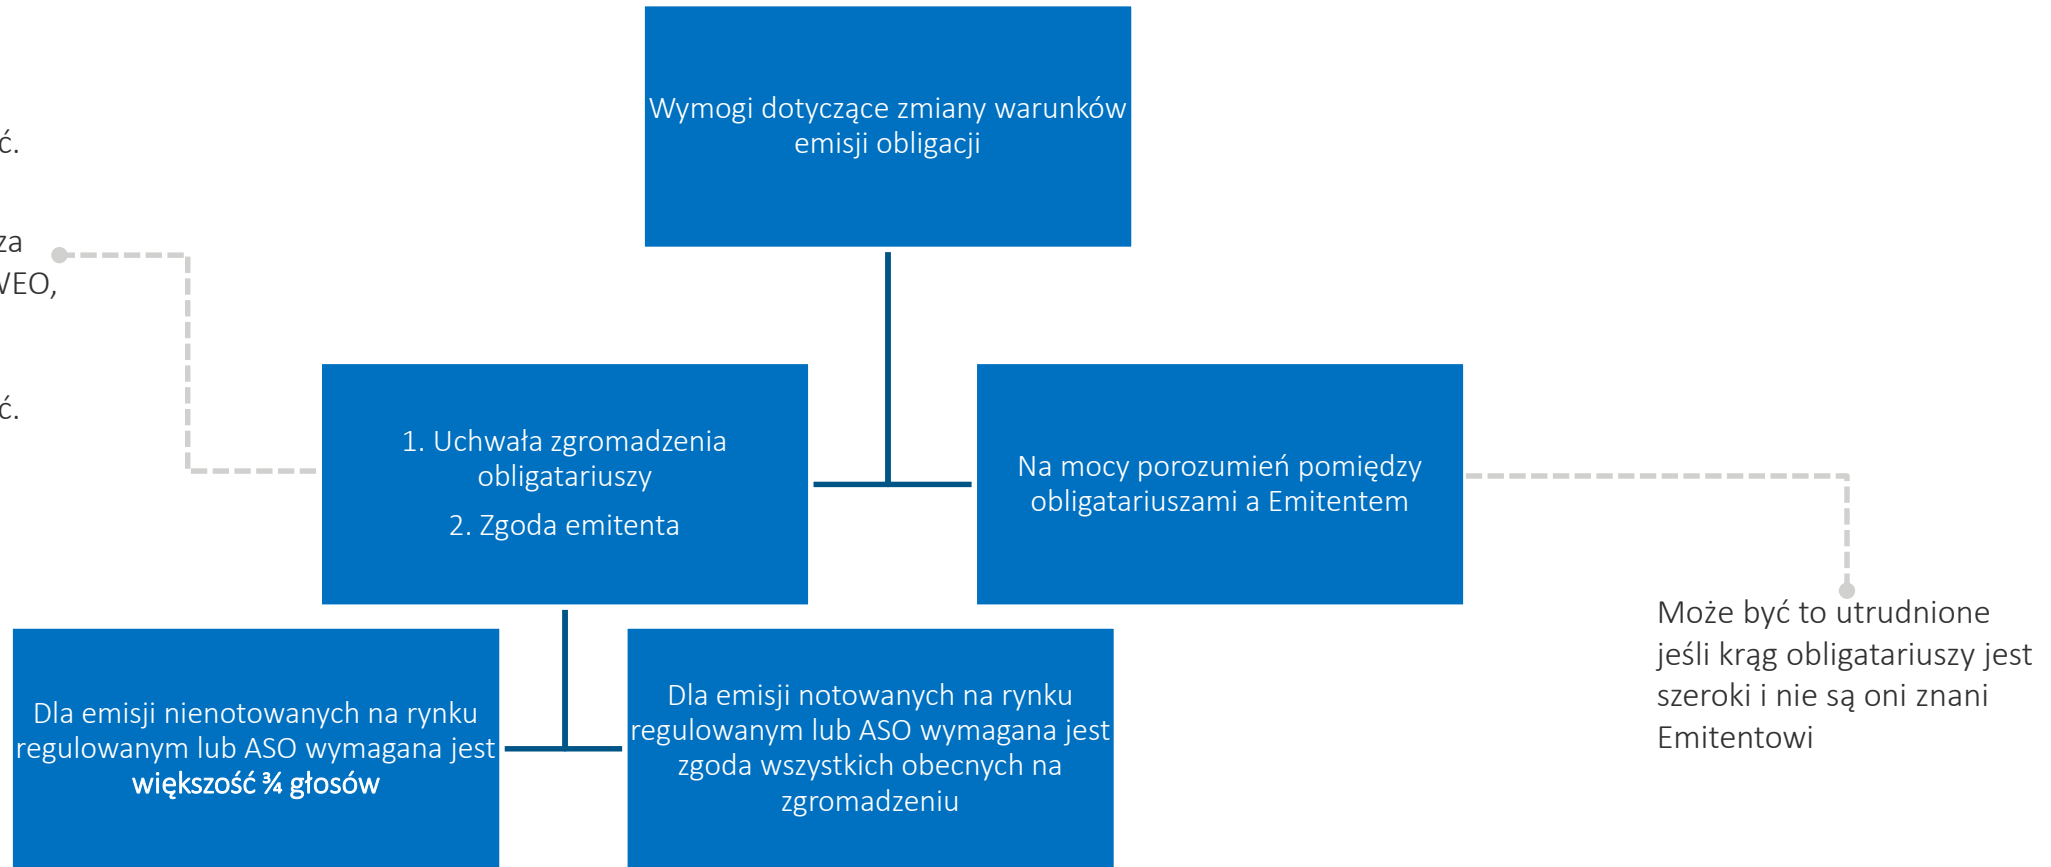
ć.

za
VEO,

ć.

Wymogi dotyczące zmiany warunków emisji obligacji

1. Uchwała zgromadzenia obligatariuszy

2. Zgoda emitenta

Na mocy porozumień pomiędzy obligatariuszami a Emitentem

Może być to utrudnione jeśli krąg obligatariuszy jest szeroki i nie są oni znani Emitentowi

Dla emisji nienotowanych na rynku regulowanym lub ASO wymagana jest **większość ¾ głosów**

Dla emisji notowanych na rynku regulowanym lub ASO wymagana jest zgoda wszystkich obecnych na zgromadzeniu